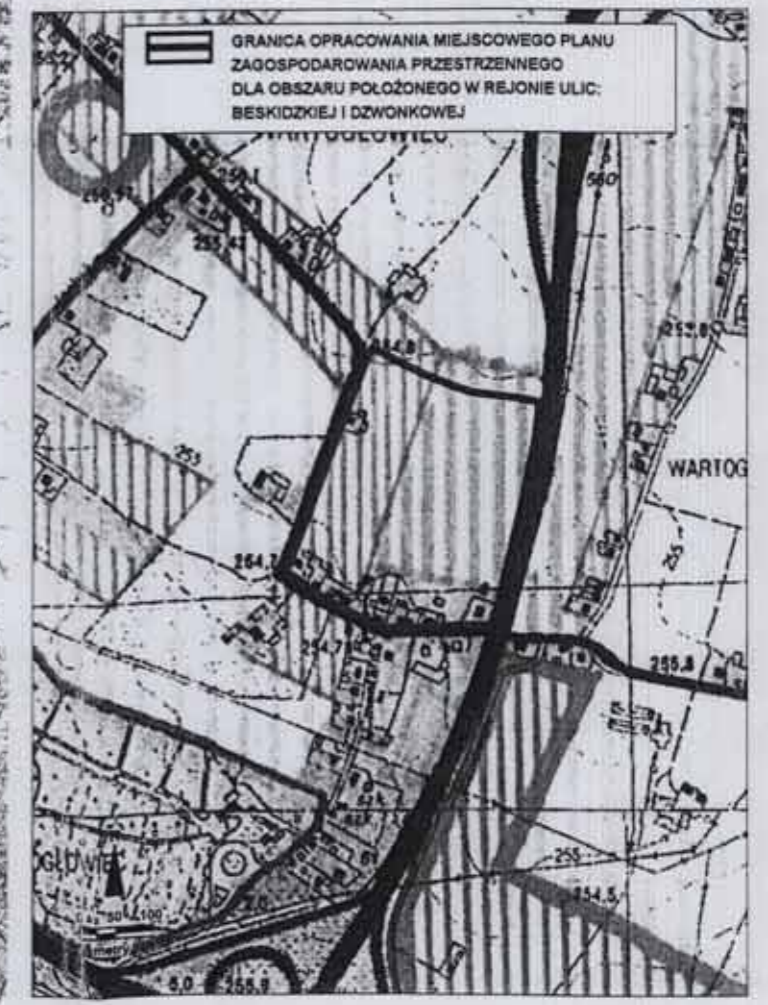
GRANICA OPRACOWANIA MIEJSCOWEGO PLANU ZAGOSPODAROWANIA PRZESTRZENNEGO DLA OBSZARU POŁOŻONEGO W REJONIE ULIC: BESKIDZKIEJ I DZWONKOWEJ

WARTOGŁOWIEC

560

255,47

254,8

253

252,8

WARTOG

255

264,7

254,7

255,8

255

254,5

OGŁOWIEC

255,8

6,0